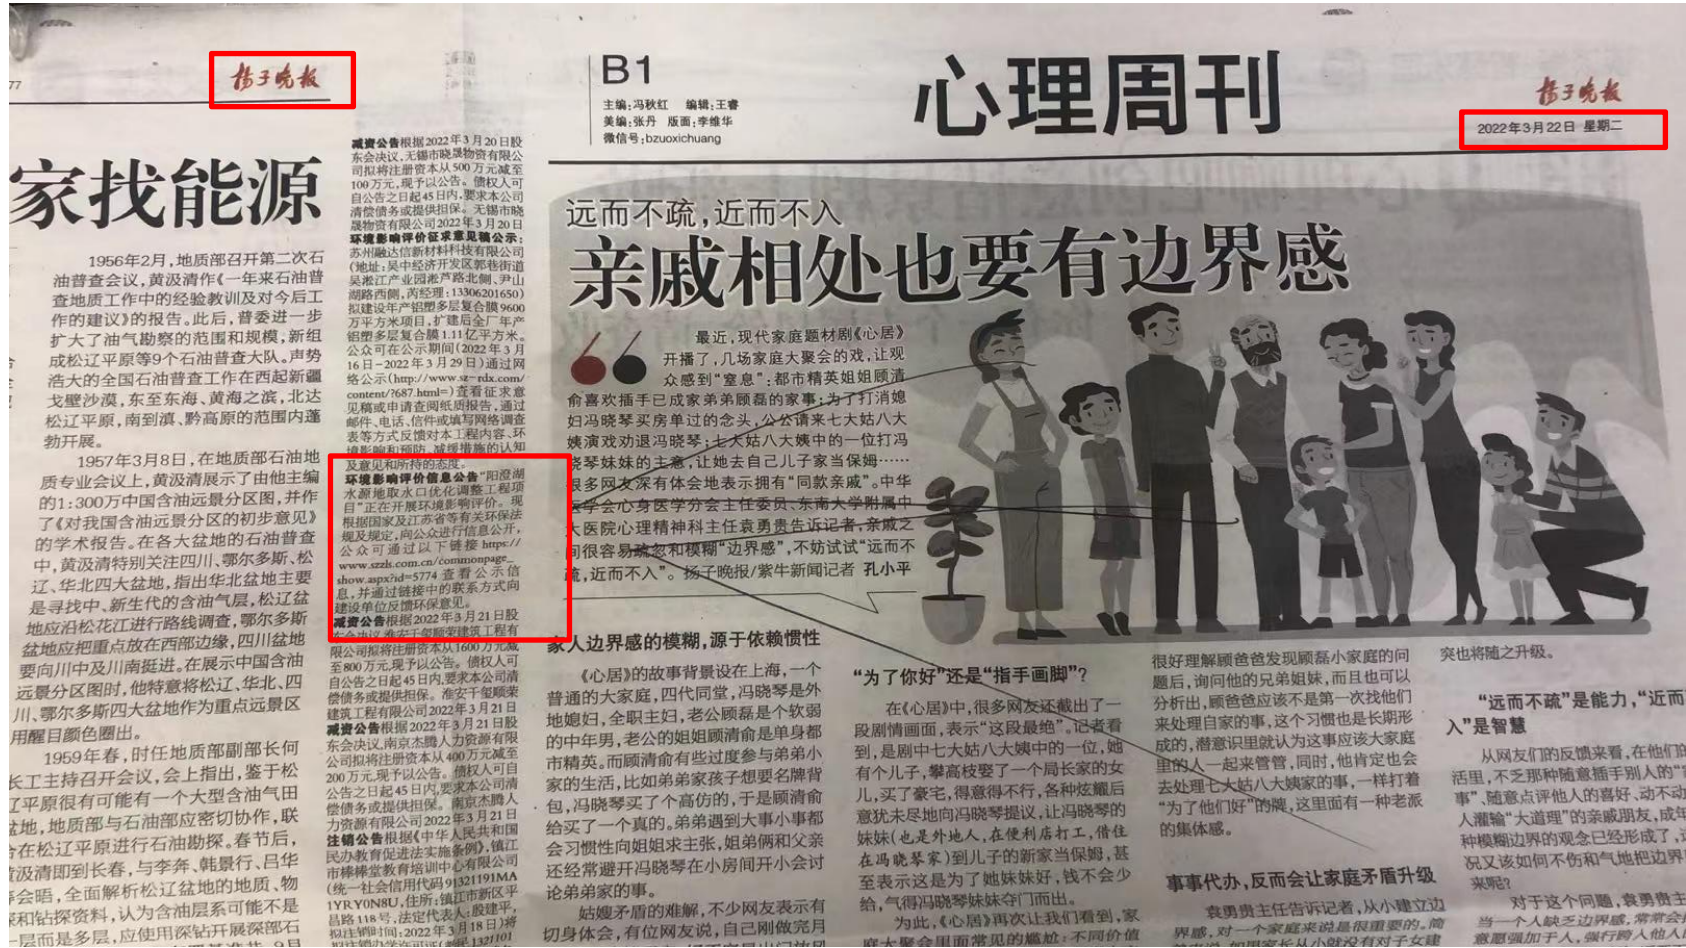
扬子晚报

家找能源

1956年2月，地质部召开第二次石油普查会议，黄汲清作《一年来石油普查地质工作中的经验教训及对今后工作的建议》的报告。此后，普查进一步扩大了油气勘察的范围和规模，新组成松辽平原等9个石油普查大队。声势浩大的全国石油普查工作在西起新疆戈壁沙漠，东至东海、黄海之滨，北达松辽平原，南到滇、黔高原的范围内蓬勃开展。

1957年3月8日，在地质部石油地质专业会议上，黄汲清展示了由他主编的1:300万中国含油远景分区图，并作了《对我国含油远景分区的初步意见》的学术报告。在各大盆地的石油普查中，黄汲清特别关注四川、鄂尔多斯、松辽、华北四大盆地，指出华北盆地主要是寻找中、新生代的含油气层，松辽盆地应沿松花江进行路线调查，鄂尔多斯盆地应把重点放在西部边缘，四川盆地要向川中及川南挺进。在展示中国含油远景分区图时，他特意将松辽、华北、四川、鄂尔多斯四大盆地作为重点远景区用醒目颜色圈出。

1959年春，时任地质部副部长何长工主持召开会议，会上指出，鉴于松辽平原很有可能有一个大型含油气田盆地，地质部与石油部应密切协作，联合在松辽平原进行石油勘探。春节后，黄汲清即到长春，与李奔、韩景行、吕华等会晤，全面解析松辽盆地的地质、物探和钻探资料，认为含油层系可能不是一层而是多层，应使用深钻开展深部石

减资公告根据2022年3月20日股东会决议，无锡市晓晟物资有限公司拟将注册资本从500万元减至100万元，现予以公告。债权人可自公告之日起45日内，要求本公司清偿债务或提供担保。无锡市晓晟物资有限公司2022年3月20日
环境影响评价信息征求意见稿公示：苏州融达信新材料科技有限公司（地址：吴中经济开发区郭巷街道吴淞江产业园淞芦路北侧、尹山湖路西侧，丙经理：13306201650）拟建设年产铝塑多层复合膜9600万平方米项目，扩建后全厂年产铝塑多层复合膜1.11亿平方米。公众可在公示期间（2022年3月16日-2022年3月29日）通过网络公示（http://www.sz-rdx.com/content/7687.html）查看征求意见稿或申请查阅纸质报告，通过邮件、电话、信件或填写网络调查表等方式反馈对本工程内容、环境影响和预防、减缓措施的认知及意见和所持的态度。
环境影响评价信息公告“阳澄湖水源地取水口优化调整工程项目”正在开展环境影响评价，现根据国家及江苏省等有关环保法规及规定，向公众进行信息公开，公众可通过以下链接https://www.szzls.com.cn/commonpage/show.aspx?id=5774查看公示信息，并通过链接中的联系方式向建设单位反馈环保意见。
减资公告根据2022年3月21日股东会决议，淮安千玺顺安建筑工程有限公司拟将注册资本从1600万元减至800万元，现予以公告。债权人可自公告之日起45日内要求本公司清偿债务或提供担保。淮安千玺顺安建筑工程有限公司2022年3月21日
减资公告根据2022年3月21日股东会决议，南京杰腾人力资源有限公司拟将注册资本从400万元减至200万元，现予以公告。债权人可自公告之日起45日内，要求本公司清偿债务或提供担保。南京杰腾人力资源有限公司2022年3月21日
注销公告根据《中华人民共和国民办教育促进法实施条例》，镇江市棒棒堂教育培训中心有限公司（统一社会信用代码91321191MA1YRYON8U，住所：镇江市新区平昌路118号，法定代表人：殷建平，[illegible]）拟注销，2022年3月18日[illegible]

B1
主编：冯秋红 编辑：王睿
美编：张丹 版面：李维华
微信号：bzuoxichuang

心理周刊

扬子晚报
2022年3月22日 星期二

远而不疏，近而不入
亲戚相处也要有边界感

最近，现代家庭题材剧《心居》开播了，几场家庭大聚会的戏，让观众感到“窒息”：都市精英姐姐顾清俞喜欢插手已成家弟弟顾磊的家事；为了打消妯娌冯晓琴买房单过的念头，公公请来七大姑八大姨演戏劝退冯晓琴；七大姑八大姨中的一位打冯晓琴妹妹的主意，让她去自己儿子家当保姆……很多网友深有体会地表示拥有“同款亲戚”。中华医学会心身医学分会主任委员、东南大学附属中大医院心理精神科主任袁勇贵告诉记者，亲戚之间很容易忽略和模糊“边界感”，不妨试试“远而不疏，近而不入”。扬子晚报/紫牛新闻记者 孔小平

家人边界感的模糊，源于依赖惯性

《心居》的故事背景设在上海，一个普通的大家庭，四代同堂，冯晓琴是外地媳妇，全职主妇，老公顾磊是个软弱的中年男，老公的姐姐顾清俞是单身都市精英。而顾清俞有些过度参与弟弟小家的生活，比如弟弟家孩子想要名牌背包，冯晓琴买了个高仿的，于是顾清俞给买了一个真的。弟弟遇到大事小事都会习惯性向姐姐求主张，姐弟俩和父亲还经常避开冯晓琴在小房间开小会讨论弟弟家的事。

姑嫂矛盾的难解，不少网友表示有切身体会，有位网友说，自己刚做完月

“为了你好”还是“指手画脚”？

在《心居》中，很多网友还截出了一段剧情画面，表示“这段最绝”。记者看到，是剧中七大姑八大姨中的一位，她有个儿子，攀高枝娶了一个局长家的女儿，买了豪宅，得意得不行，各种炫耀后意犹未尽地向冯晓琴提议，让冯晓琴的妹妹（也是外地人，在便利店打工，借住在冯晓琴家）到儿子的新家当保姆，甚至表示这是为了她妹妹好，钱不会少给，气得冯晓琴妹妹夺门而出。

为此，《心居》再次让我们看到，家庭大聚会里面常见的尴尬：不同价值

很好理解顾爸爸发现顾磊小家庭的问题后，询问他的兄弟姐妹，而且也可以分析出，顾爸爸应该不是第一次找他们来处理自家的事，这个习惯也是长期形成的，潜意识里就认为这事应该大家庭里的人一起来管管，同时，他肯定也会去处理七大姑八大姨家的事，一样打着“为了他们好”的旗，这里面有一种老派的集体感。

事事代办，反而会让家庭矛盾升级

袁勇贵主任告诉记者，从小建立边界感，对一个家庭来说是很重要的，简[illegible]

突也将随之升级。

“远而不疏”是能力，“近而不入”是智慧

从网友们的反馈来看，在他们的生活里，不乏那种随意插手别人的“家事”、随意点评他人的喜好、动不动对人灌输“大道理”的亲戚朋友，成年种模糊边界的观念已经形成了，况又该如何不伤和气地把边界来呢？

对于这个问题，袁勇贵主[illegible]当一个人缺乏边界感，常常会意愿强加于人，强行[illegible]